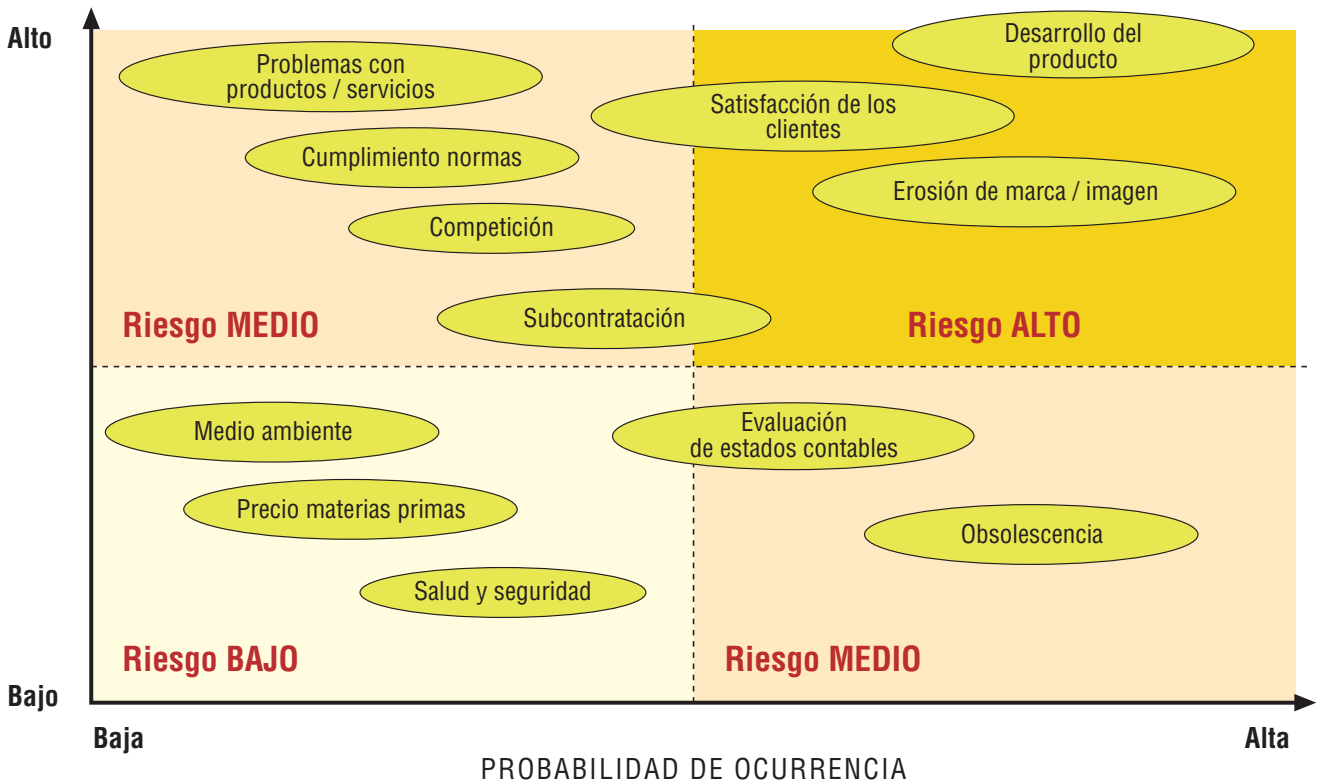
Alto

Problemas con productos / servicios

Desarrollo del producto

Satisfacción de los clientes

Cumplimiento normas

Erosión de marca / imagen

Competición

Riesgo MEDIO

Subcontratación

Riesgo ALTO

Medio ambiente

Evaluación de estados contables

Precio materias primas

Obsolescencia

Salud y seguridad

Riesgo BAJO

Riesgo MEDIO

Bajo

Baja

Alta

PROBABILIDAD DE OCURRENCIA